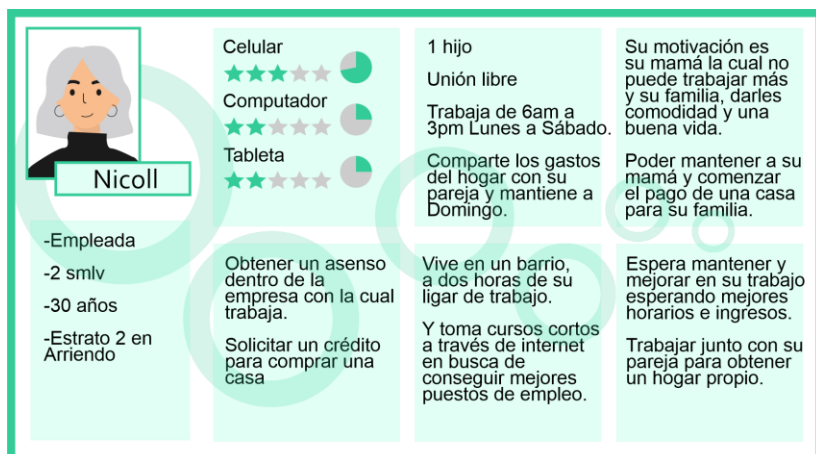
Nicoll

Celular

Computador

Tableta

1 hijo

Unión libre

Trabaja de 6am a 3pm Lunes a Sábado.

Comparte los gastos del hogar con su pareja y mantiene a Domingo.

Su motivación es su mamá la cual no puede trabajar más y su familia, darles comodidad y una buena vida.

Poder mantener a su mamá y comenzar el pago de una casa para su familia.

-Empleada

-2 smlv

-30 años

-Estrato 2 en Arriendo

Obtener un asenso dentro de la empresa con la cual trabaja.

Solicitar un crédito para comprar una casa

Vive en un barrio, a dos horas de su ligar de trabajo.

Y toma cursos cortos a través de internet en busca de conseguir mejores puestos de empleo.

Espera mantener y mejorar en su trabajo esperando mejores horarios e ingresos.

Trabajar junto con su pareja para obtener un hogar propio.